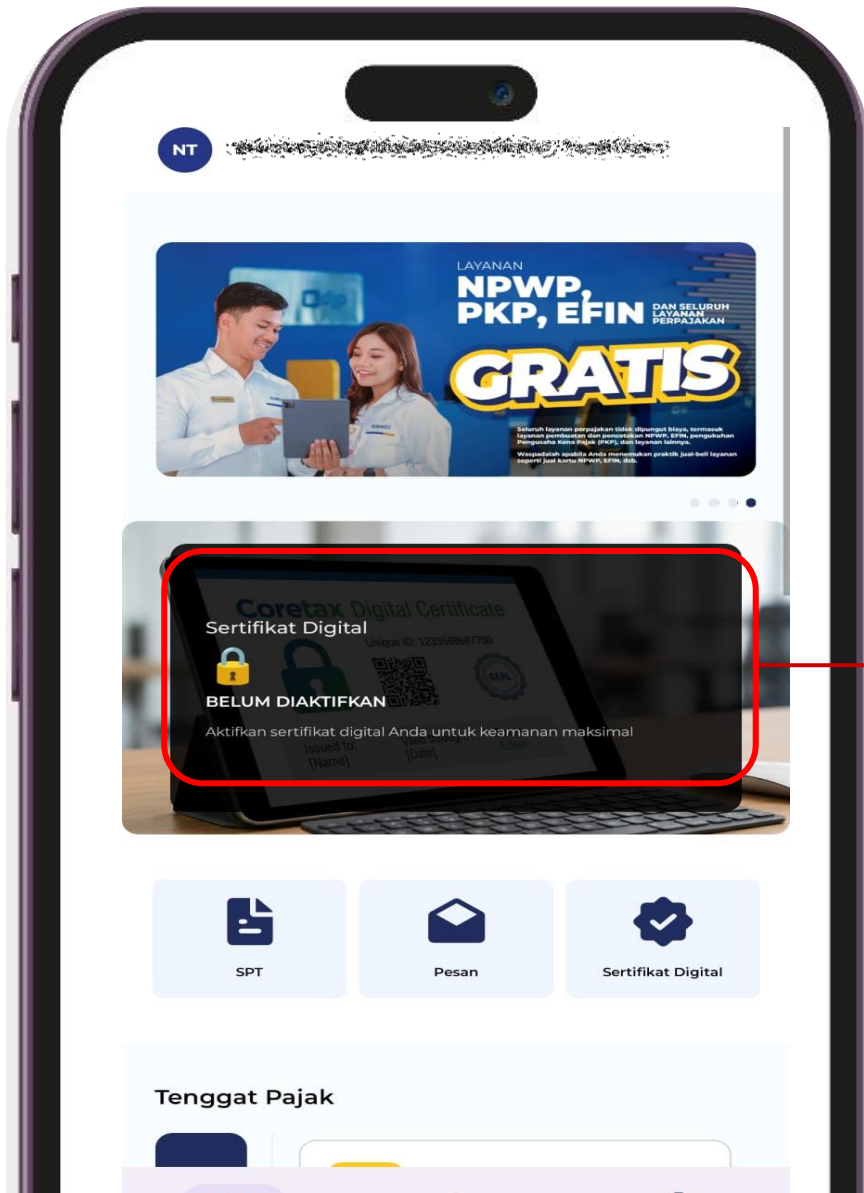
NT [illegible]

LAYANAN
NPWP, PKP, EFIN DAN SELURUH LAYANAN PERPAJAKAN
GRATIS

Seluruh layanan perpajakan tidak dipungut biaya, termasuk layanan pembuatan dan pencetakan NPWP, EFIN, pengukuhan Pengusaha Kena Pajak (PKP), dan layanan lainnya.

Waspadalah apabila Anda menemukan praktik jual-beli layanan seperti jual kartu NPWP, EFIN, dsb.

Coretax Digital Certificate
Unique ID: 1233569687700
Sertifikat Digital
SEAL
BELUM DIAKTIFKAN
Issued to: [Name]
[Date]
Active
Aktifkan sertifikat digital Anda untuk keamanan maksimal

SPT
Pesan
Sertifikat Digital

Tenggat Pajak